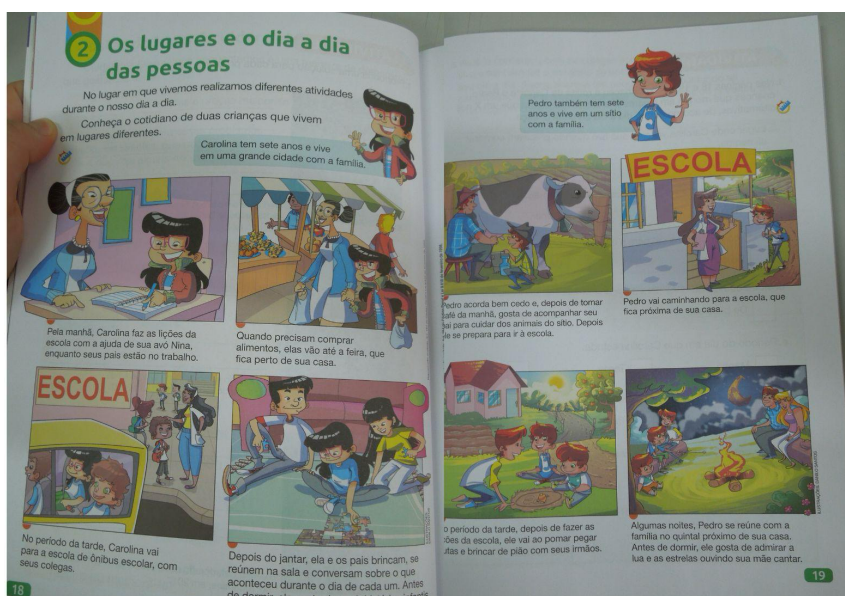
2 Os lugares e o dia a dia das pessoas

No lugar em que vivemos realizamos diferentes atividades durante o nosso dia a dia.

Conheça o cotidiano de duas crianças que vivem em lugares diferentes.

Carolina tem sete anos e vive em uma grande cidade com a família.

Pela manhã, Carolina faz as lições da escola com a ajuda de sua avó Nina, enquanto seus pais estão no trabalho.

Quando precisam comprar alimentos, elas vão até a feira, que fica perto de sua casa.

ESCOLA

No período da tarde, Carolina vai para a escola de ônibus escolar, com seus colegas.

Depois do jantar, ela e os pais brincam, se reúnem na sala e conversam sobre o que aconteceu durante o dia de cada um. Antes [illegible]

18

Pedro também tem sete anos e vive em um sítio com a família.

ESCOLA

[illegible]edro acorda bem cedo e, depois de tomar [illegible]até da manhã, gosta de acompanhar seu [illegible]ai para cuidar dos animais do sítio. Depois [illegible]e prepara para ir à escola.

Pedro vai caminhando para a escola, que fica próxima de sua casa.

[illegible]o período da tarde, depois de fazer as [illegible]ões da escola, ele vai ao pomar pegar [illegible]utas e brincar de pião com seus irmãos.

Algumas noites, Pedro se reúne com a família no quintal próximo de sua casa. Antes de dormir, ele gosta de admirar a lua e as estrelas ouvindo sua mãe cantar.

19